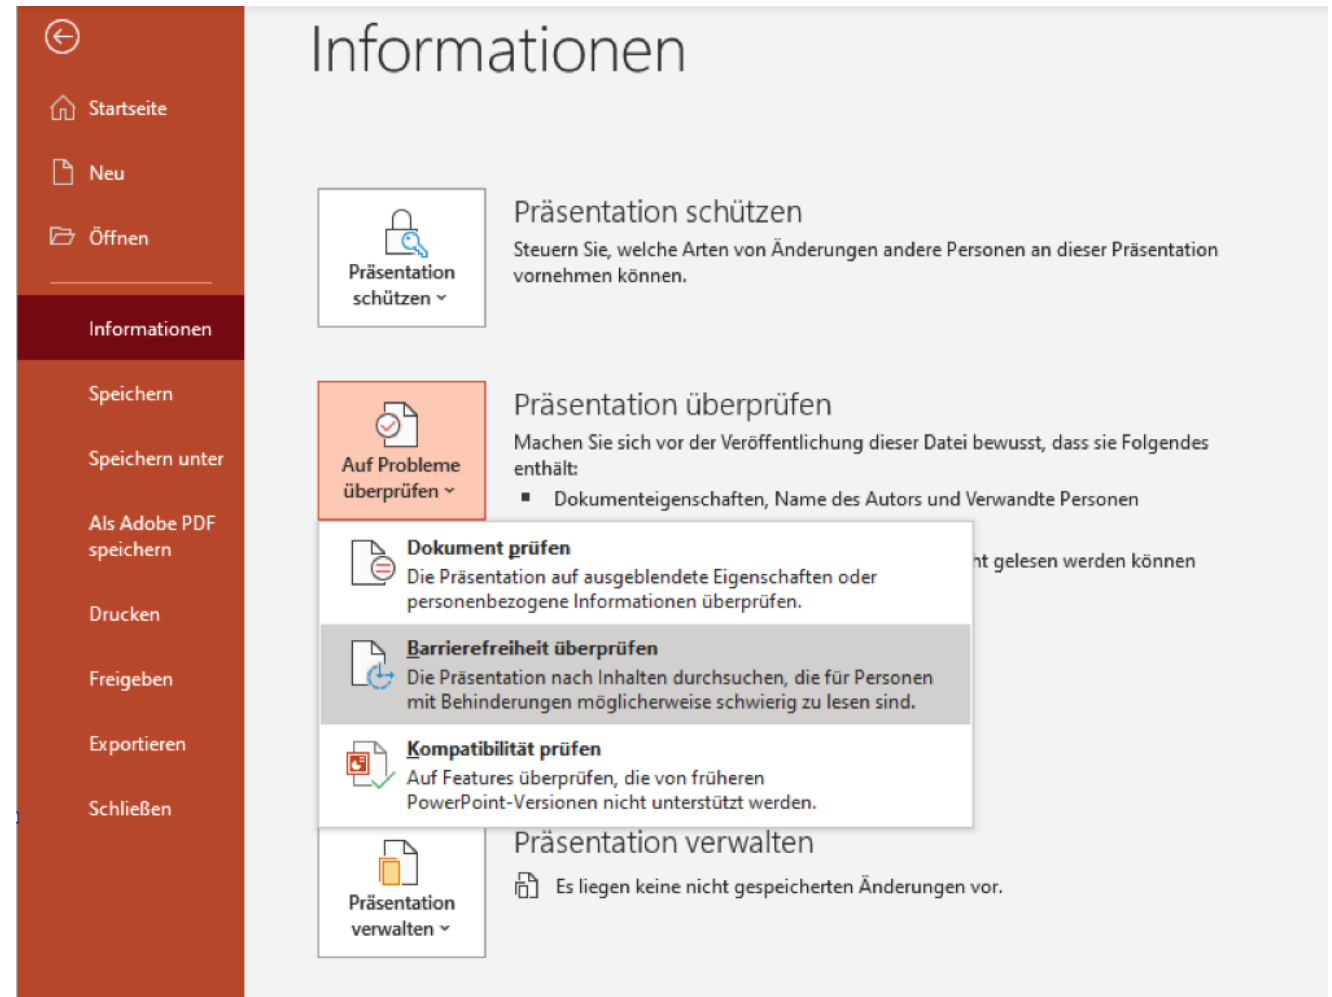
Startseite

Neu

Öffnen

Informationen

Speichern

Speichern unter

Als Adobe PDF speichern

Drucken

Freigeben

Exportieren

Schließen

Informationen

Präsentation schützen

Präsentation schützen

Steuern Sie, welche Arten von Änderungen andere Personen an dieser Präsentation vornehmen können.

Auf Probleme überprüfen

Präsentation überprüfen

Machen Sie sich vor der Veröffentlichung dieser Datei bewusst, dass sie Folgendes enthält:

- Dokumenteigenschaften, Name des Autors und Verwandte Personen

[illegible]nt gelesen werden können

Dokument prüfen
Die Präsentation auf ausgeblendete Eigenschaften oder personenbezogene Informationen überprüfen.

Barrierefreiheit überprüfen
Die Präsentation nach Inhalten durchsuchen, die für Personen mit Behinderungen möglicherweise schwierig zu lesen sind.

Kompatibilität prüfen
Auf Features überprüfen, die von früheren PowerPoint-Versionen nicht unterstützt werden.

Präsentation verwalten

Präsentation verwalten

Es liegen keine nicht gespeicherten Änderungen vor.